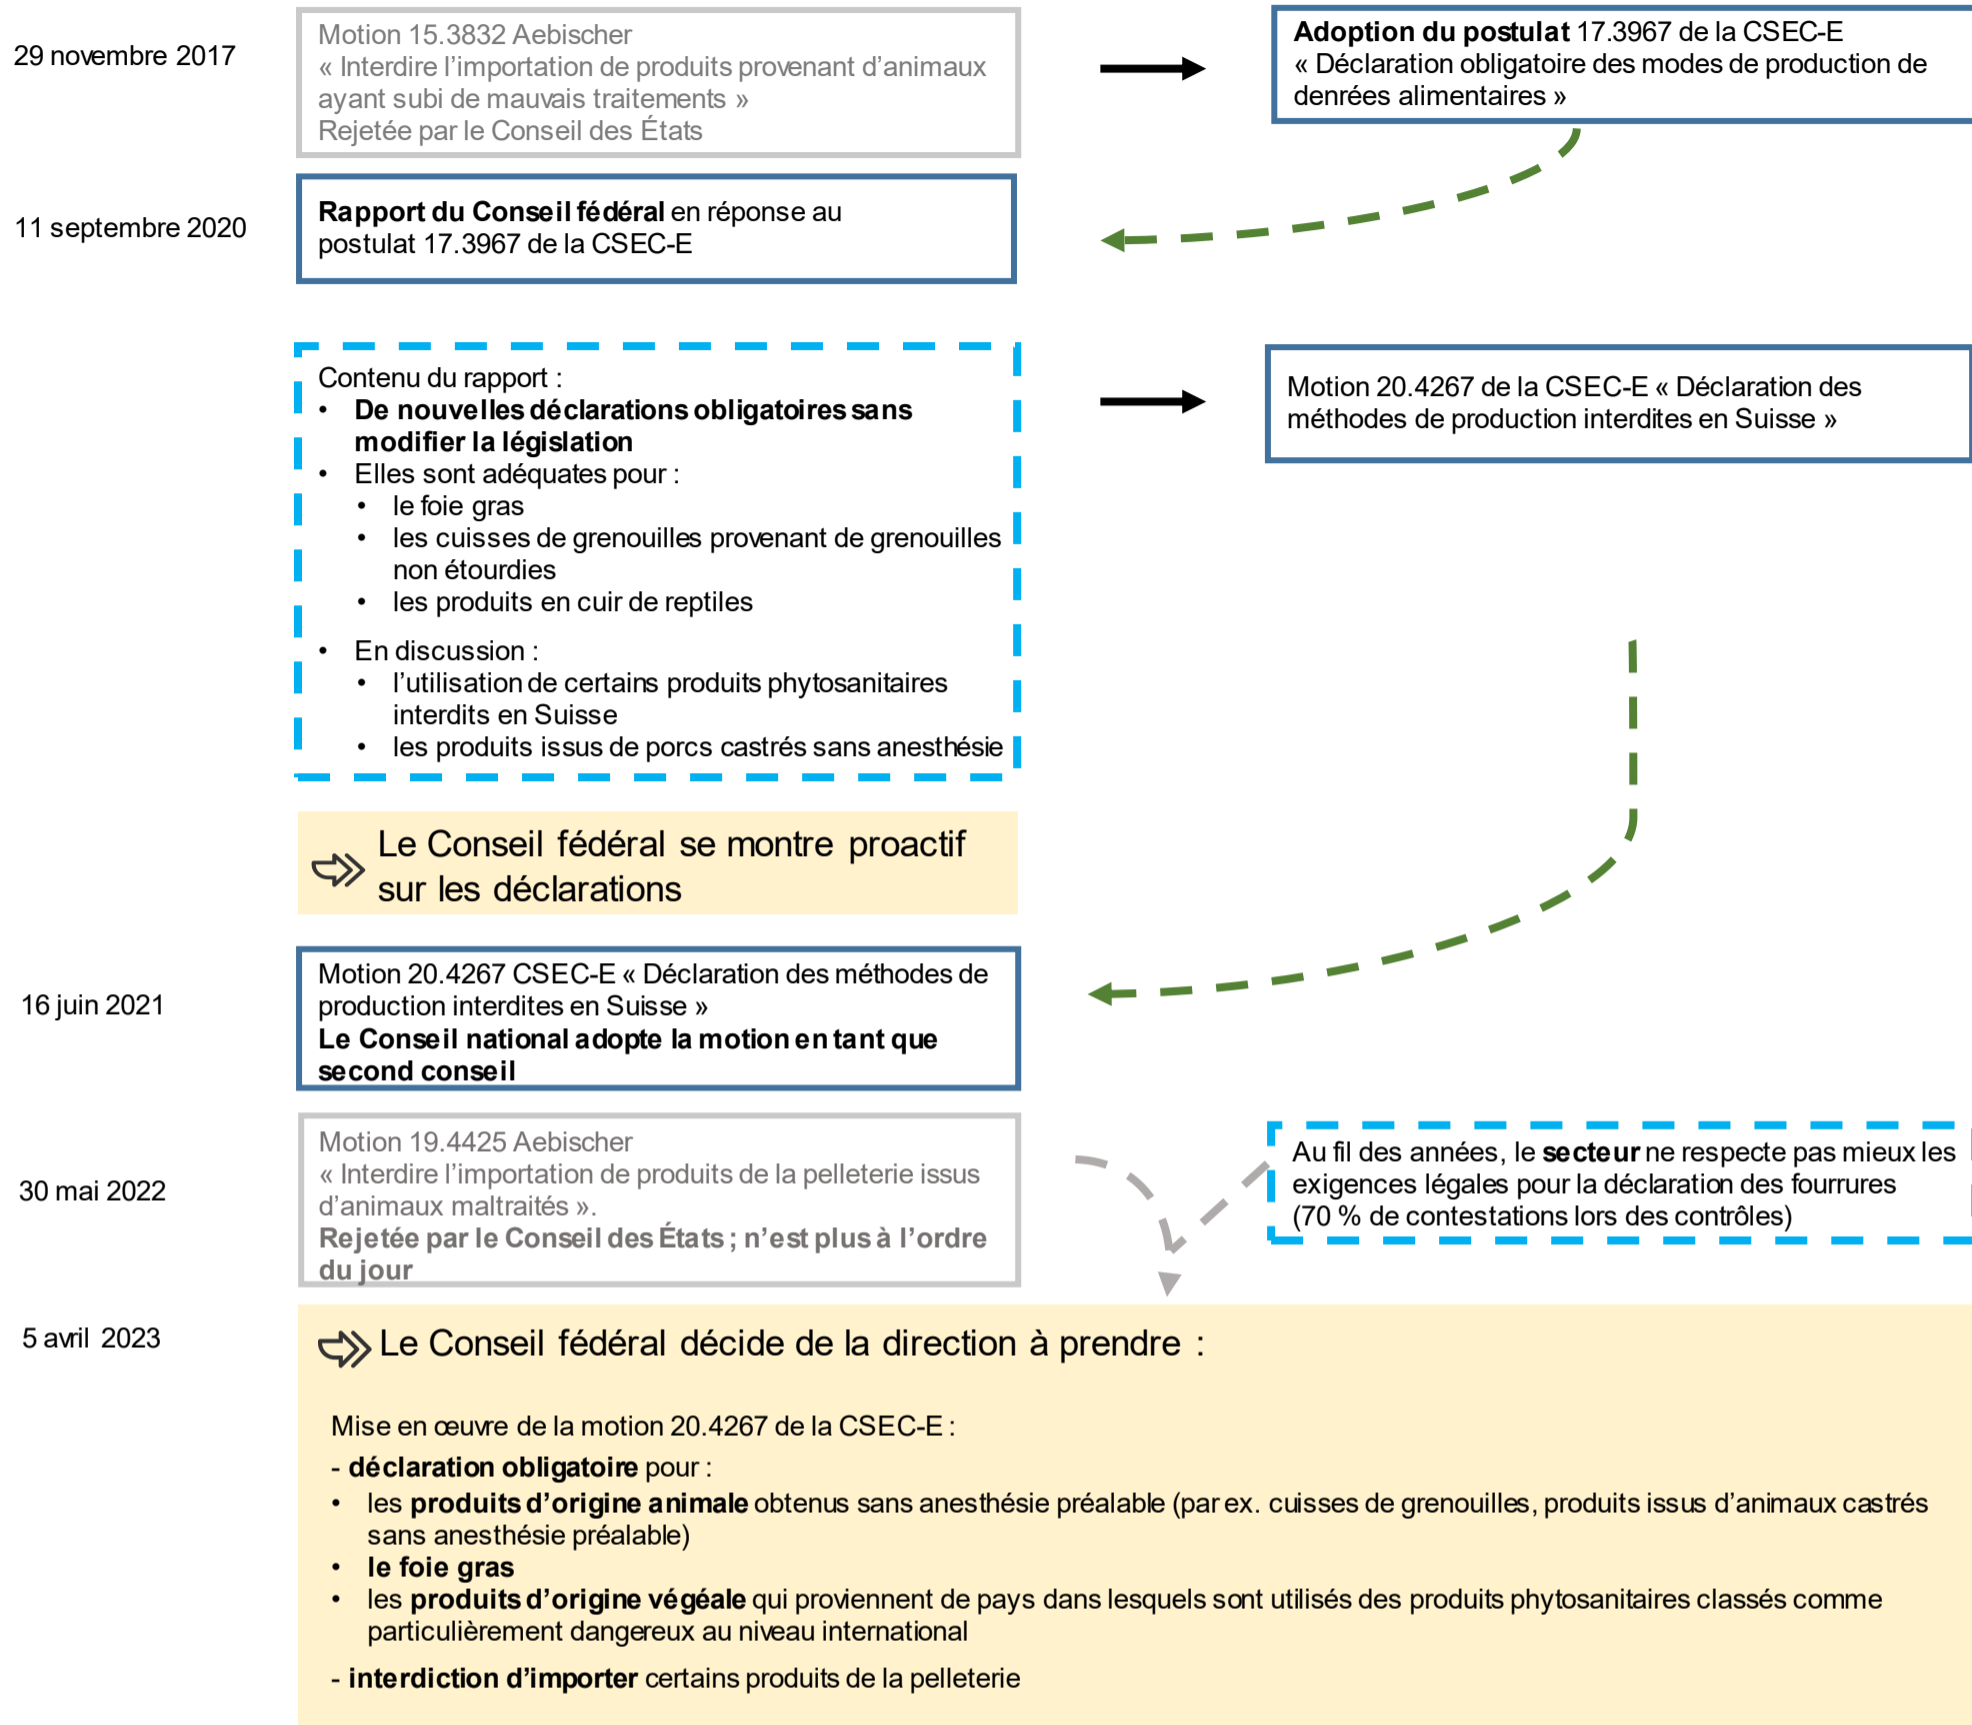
29 novembre 2017

Motion 15.3832 Aebischer
« Interdire l'importation de produits provenant d'animaux ayant subi de mauvais traitements »
Rejetée par le Conseil des États

**Adoption du postulat** 17.3967 de la CSEC-E
« Déclaration obligatoire des modes de production de denrées alimentaires »

11 septembre 2020

**Rapport du Conseil fédéral** en réponse au postulat 17.3967 de la CSEC-E

Contenu du rapport :
- **De nouvelles déclarations obligatoires sans modifier la législation**
- Elles sont adéquates pour :
  - le foie gras
  - les cuisses de grenouilles provenant de grenouilles non étourdies
  - les produits en cuir de reptiles
- En discussion :
  - l'utilisation de certains produits phytosanitaires interdits en Suisse
  - les produits issus de porcs castrés sans anesthésie

Motion 20.4267 de la CSEC-E « Déclaration des méthodes de production interdites en Suisse »

Le Conseil fédéral se montre proactif sur les déclarations

16 juin 2021

Motion 20.4267 CSEC-E « Déclaration des méthodes de production interdites en Suisse »
**Le Conseil national adopte la motion en tant que second conseil**

30 mai 2022

Motion 19.4425 Aebischer
« Interdire l'importation de produits de la pelleterie issus d'animaux maltraités ».
**Rejetée par le Conseil des États ; n'est plus à l'ordre du jour**

Au fil des années, le **secteur** ne respecte pas mieux les exigences légales pour la déclaration des fourrures (70 % de contestations lors des contrôles)

5 avril 2023

Le Conseil fédéral décide de la direction à prendre :

Mise en œuvre de la motion 20.4267 de la CSEC-E :
- **déclaration obligatoire** pour :
- les **produits d'origine animale** obtenus sans anesthésie préalable (par ex. cuisses de grenouilles, produits issus d'animaux castrés sans anesthésie préalable)
- **le foie gras**
- les **produits d'origine végéale** qui proviennent de pays dans lesquels sont utilisés des produits phytosanitaires classés comme particulièrement dangereux au niveau international
- **interdiction d'importer** certains produits de la pelleterie